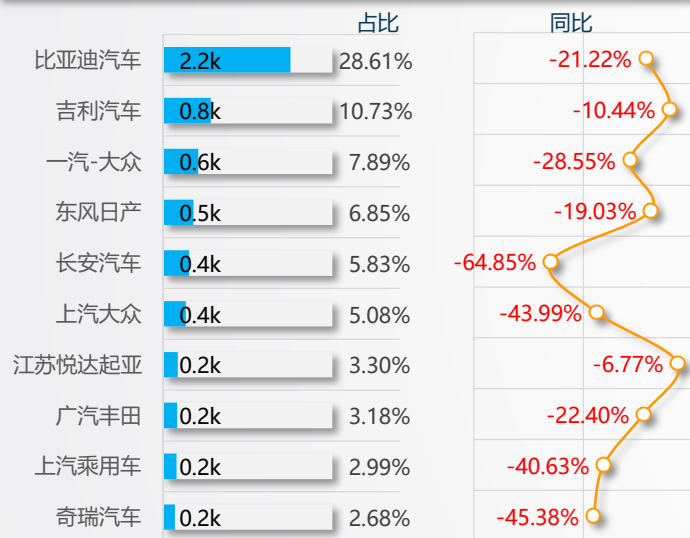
| | | 占比 | 同比 |
|---|---|---|---|
| 比亚迪汽车 | 2.2k | 28.61% | -21.22% |
| 吉利汽车 | 0.8k | 10.73% | -10.44% |
| 一汽-大众 | 0.6k | 7.89% | -28.55% |
| 东风日产 | 0.5k | 6.85% | -19.03% |
| 长安汽车 | 0.4k | 5.83% | -64.85% |
| 上汽大众 | 0.4k | 5.08% | -43.99% |
| 江苏悦达起亚 | 0.2k | 3.30% | -6.77% |
| 广汽丰田 | 0.2k | 3.18% | -22.40% |
| 上汽乘用车 | 0.2k | 2.99% | -40.63% |
| 奇瑞汽车 | 0.2k | 2.68% | -45.38% |